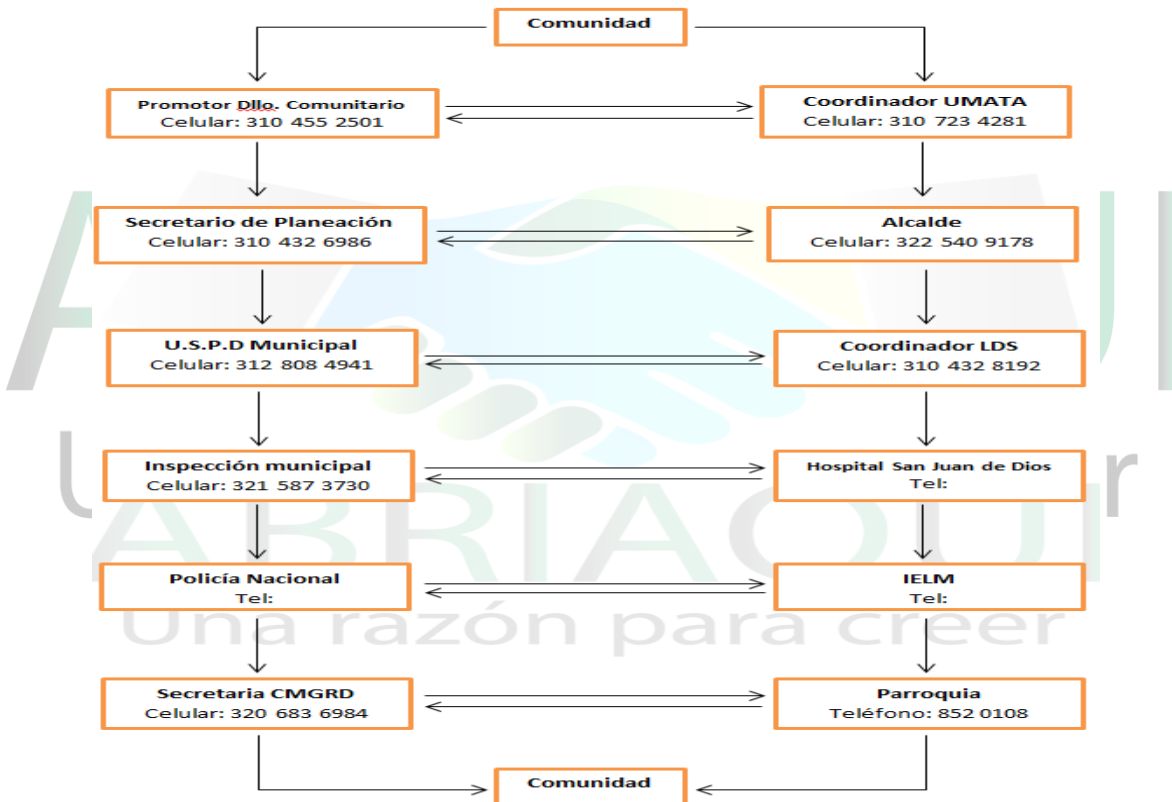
Comunidad

Promotor Dllo. Comunitario
Celular: 310 455 2501

Coordinador UMATA
Celular: 310 723 4281

Secretario de Planeación
Celular: 310 432 6986

Alcalde
Celular: 322 540 9178

U.S.P.D Municipal
Celular: 312 808 4941

Coordinador LDS
Celular: 310 432 8192

Inspección municipal
Celular: 321 587 3730

Hospital San Juan de Dios
Tel:

Policía Nacional
Tel:

IELM
Tel:

Secretaria CMGRD
Celular: 320 683 6984

Parroquia
Teléfono: 852 0108

Comunidad

ABRIAQUÍ
Una razón para creer